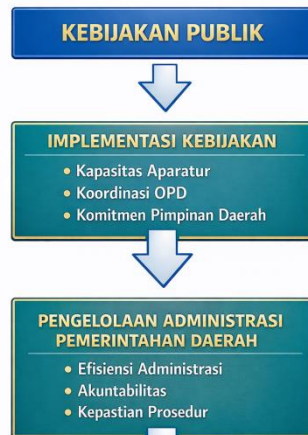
KEBIJAKAN PUBLIK

IMPLEMENTASI KEBIJAKAN
• Kapasitas Aparatur
• Koordinasi OPD
• Komitmen Pimpinan Daerah

PENGELOLAAN ADMINISTRASI PEMERINTAHAN DAERAH
• Efisiensi Administrasi
• Akuntabilitas
• Kepastian Prosedur